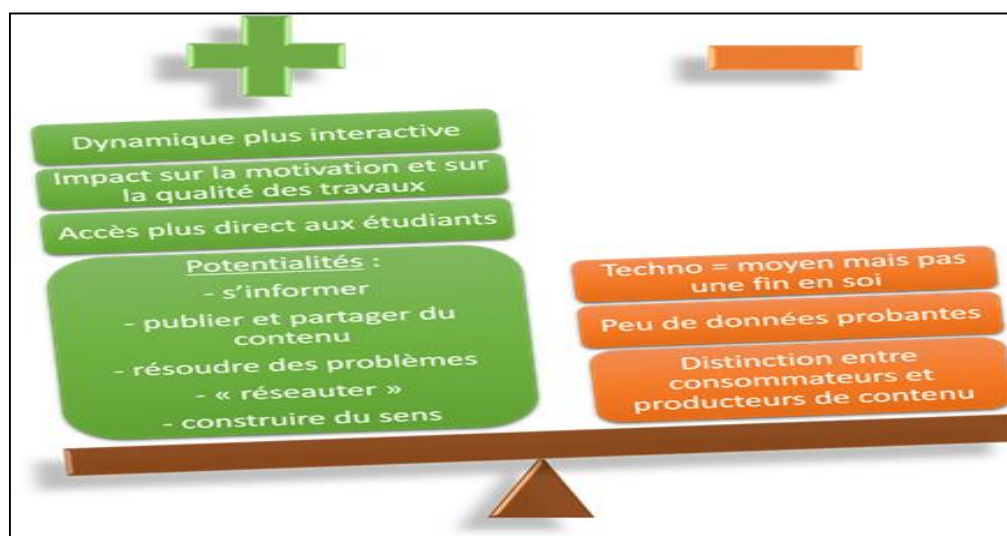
Dynamique plus interactive

Impact sur la motivation et sur la qualité des travaux

Accès plus direct aux étudiants

Potentialités :
- s'informer
- publier et partager du contenu
- résoudre des problèmes
- « réseauter »
- construire du sens

Techno = moyen mais pas une fin en soi

Peu de données probantes

Distinction entre consommateurs et producteurs de contenu